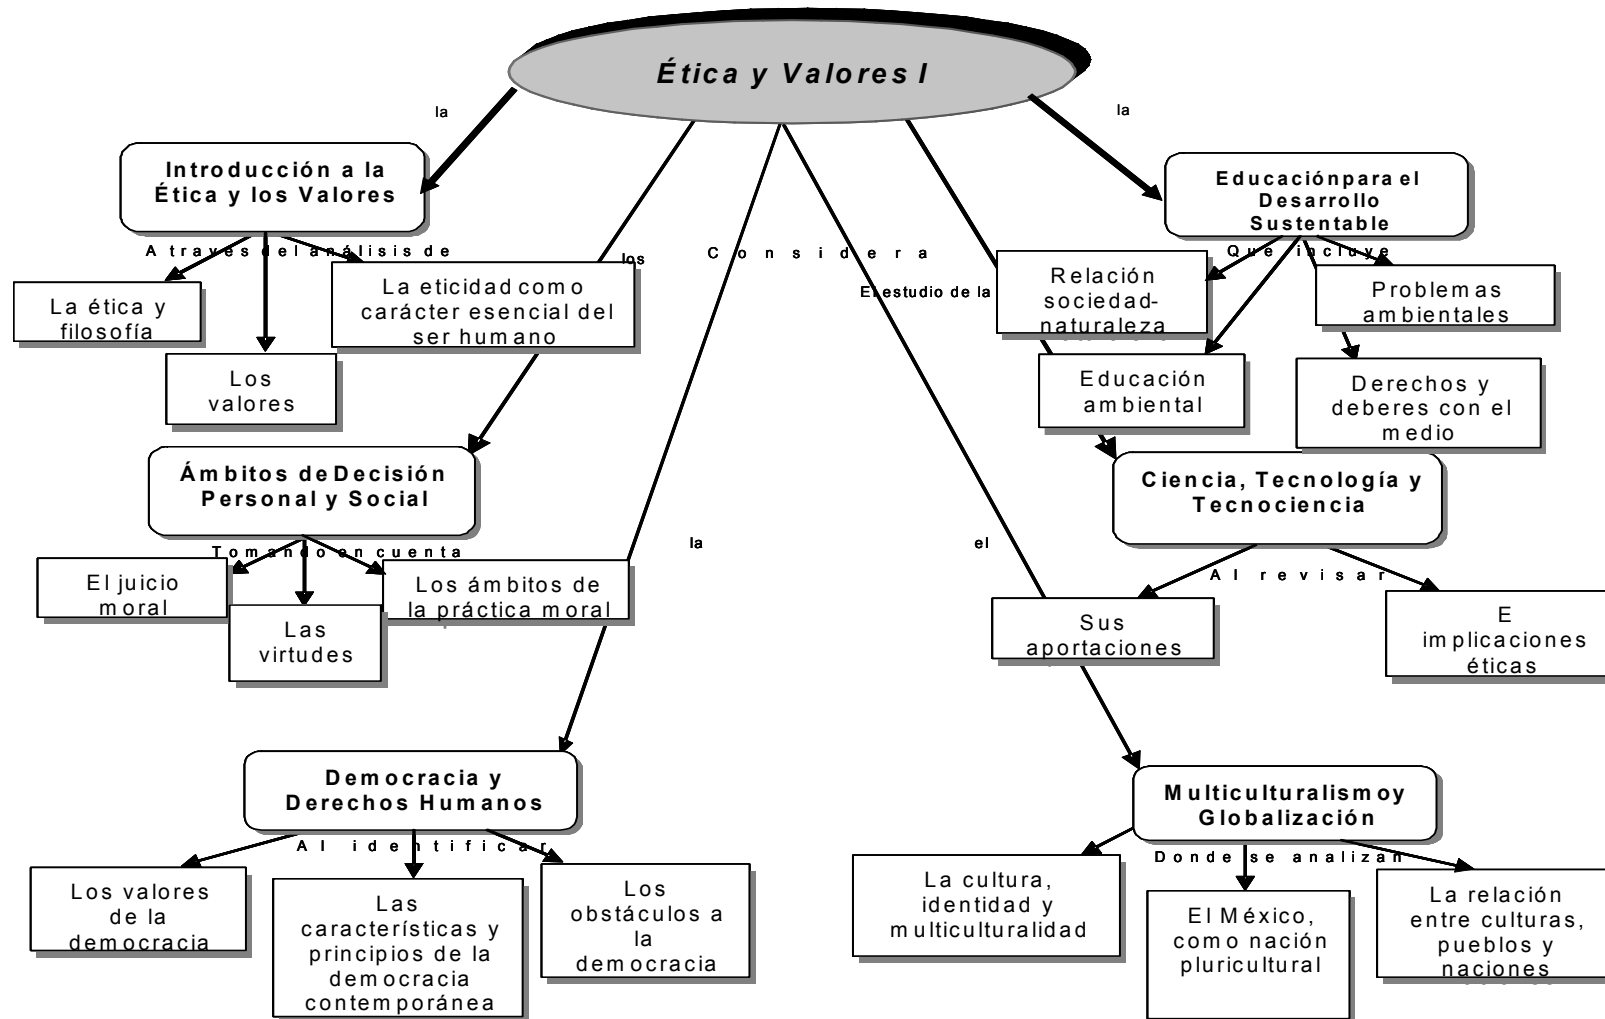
Ética y Valores I

la

Introducción a la Ética y los Valores

A traves del análisis de

La ética y filosofía

Los valores

La eticidad como carácter esencial del ser humano

los

Considera

la

Ámbitos de Decisión Personal y Social

Tomando en cuenta

El juicio moral

Las virtudes

Los ámbitos de la práctica moral

la

Democracia y Derechos Humanos

Al identificar

Los valores de la democracia

Las características y principios de la democracia contemporánea

Los obstáculos a la democracia

El estudio de la

la

Educaciónpara el Desarrollo Sustentable

Que incluye

Relación sociedad-naturaleza

Problemas ambientales

Educación ambiental

Derechos y deberes con el medio

Ciencia, Tecnología y Tecnociencia

Al revisar

Sus aportaciones

E implicaciones éticas

el

Multiculturalismo y Globalización

Donde se analizan

La cultura, identidad y multiculturalidad

El México, como nación pluricultural

La relación entre culturas, pueblos y naciones